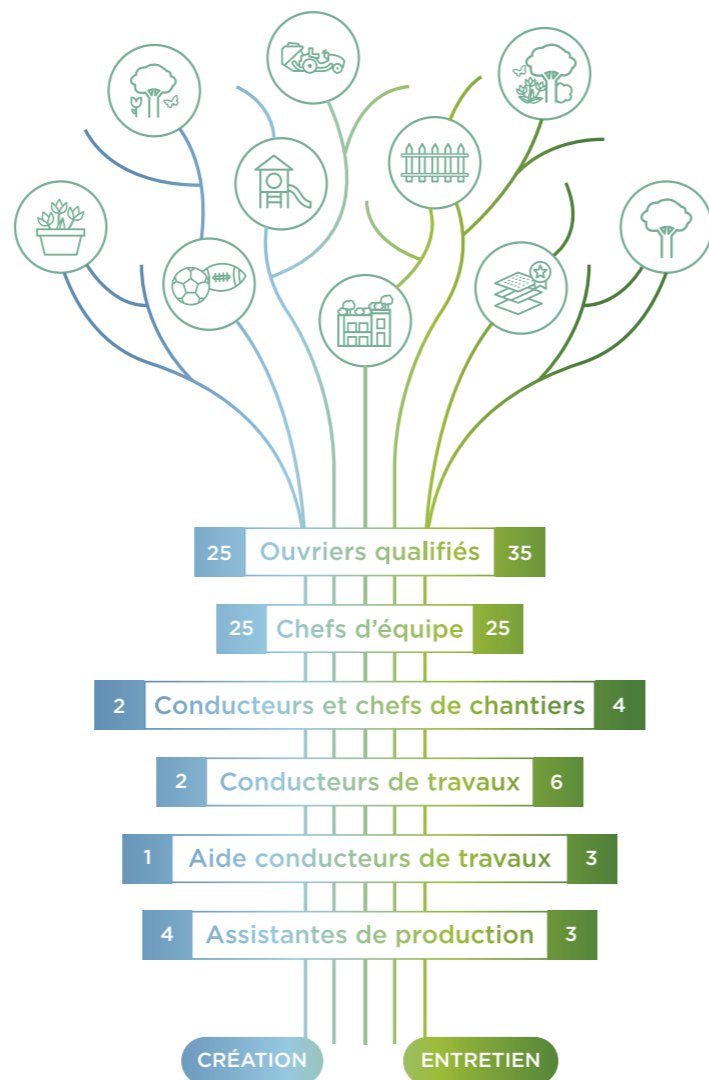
| | | |
|---|---|---|
| 25 | Ouvriers qualifiés | 35 |
| 25 | Chefs d'équipe | 25 |
| 2 | Conducteurs et chefs de chantiers | 4 |
| 2 | Conducteurs de travaux | 6 |
| 1 | Aide conducteurs de travaux | 3 |
| 4 | Assistantes de production | 3 |

CRÉATION

ENTRETIEN